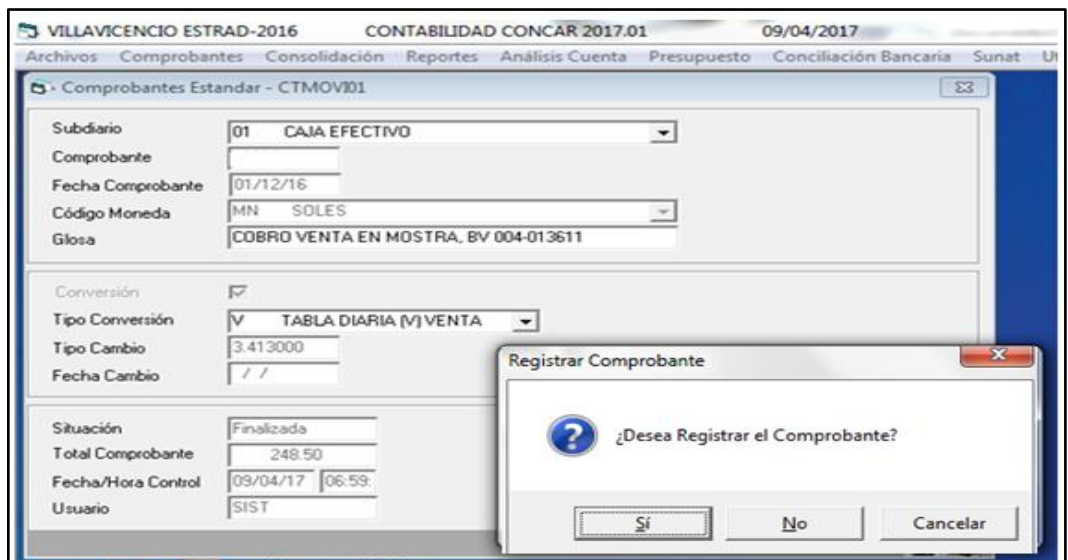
VILLAVICENCIO ESTRAD-2016 CONTABILIDAD CONCAR 2017.01 09/04/2017

Archivos Comprobantes Consolidación Reportes Análisis Cuenta Presupuesto Conciliación Bancaria Sunat Ut

Comprobantes Estandar - CTMOVI01

Subdiario 01 CAJA EFECTIVO
Comprobante
Fecha Comprobante 01/12/16
Código Moneda MN SOLES
Glosa COBRO VENTA EN MOSTRA, BV 004-013611

Conversión
Tipo Conversión V TABLA DIARIA (V) VENTA
Tipo Cambio 3.413000
Fecha Cambio / /

Situación Finalizada
Total Comprobante 248.50
Fecha/Hora Control 09/04/17 06:59:
Usuario SIST

Registrar Comprobante

¿Desea Registrar el Comprobante?

Sí No Cancelar